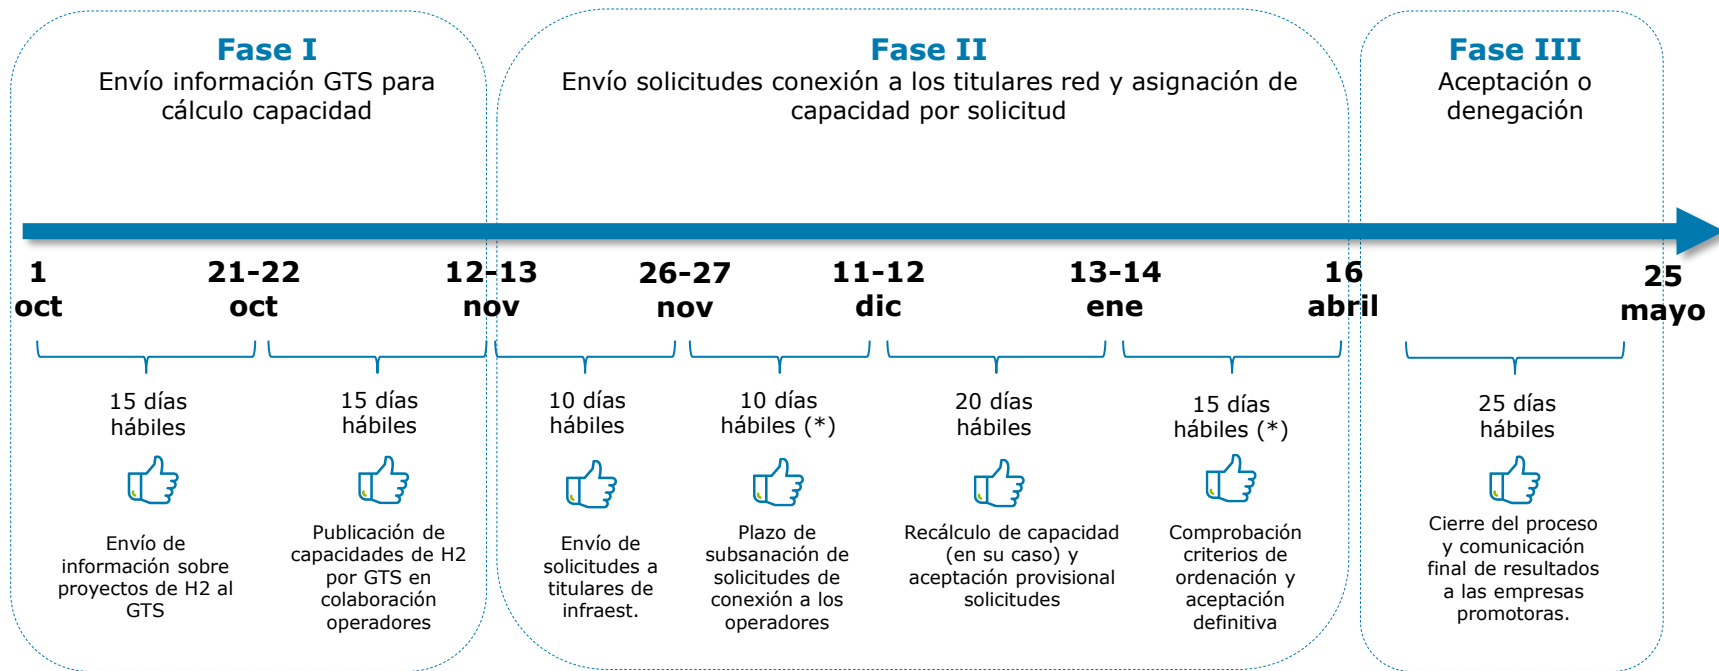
Fase I
Envío información GTS para cálculo capacidad

Fase II
Envío solicitudes conexión a los titulares red y asignación de capacidad por solicitud

Fase III
Aceptación o denegación

1 oct

21-22 oct

12-13 nov

26-27 nov

11-12 dic

13-14 ene

16 abril

25 mayo

15 días hábiles

Envío de información sobre proyectos de H2 al GTS

15 días hábiles

Publicación de capacidades de H2 por GTS en colaboración operadores

10 días hábiles

Envío de solicitudes a titulares de infraest.

10 días hábiles (*)

Plazo de subsanación de solicitudes de conexión a los operadores

20 días hábiles

Recálculo de capacidad (en su caso) y aceptación provisional solicitudes

15 días hábiles (*)

Comprobación criterios de ordenación y aceptación definitiva

25 días hábiles

Cierre del proceso y comunicación final de resultados a las empresas promotoras.